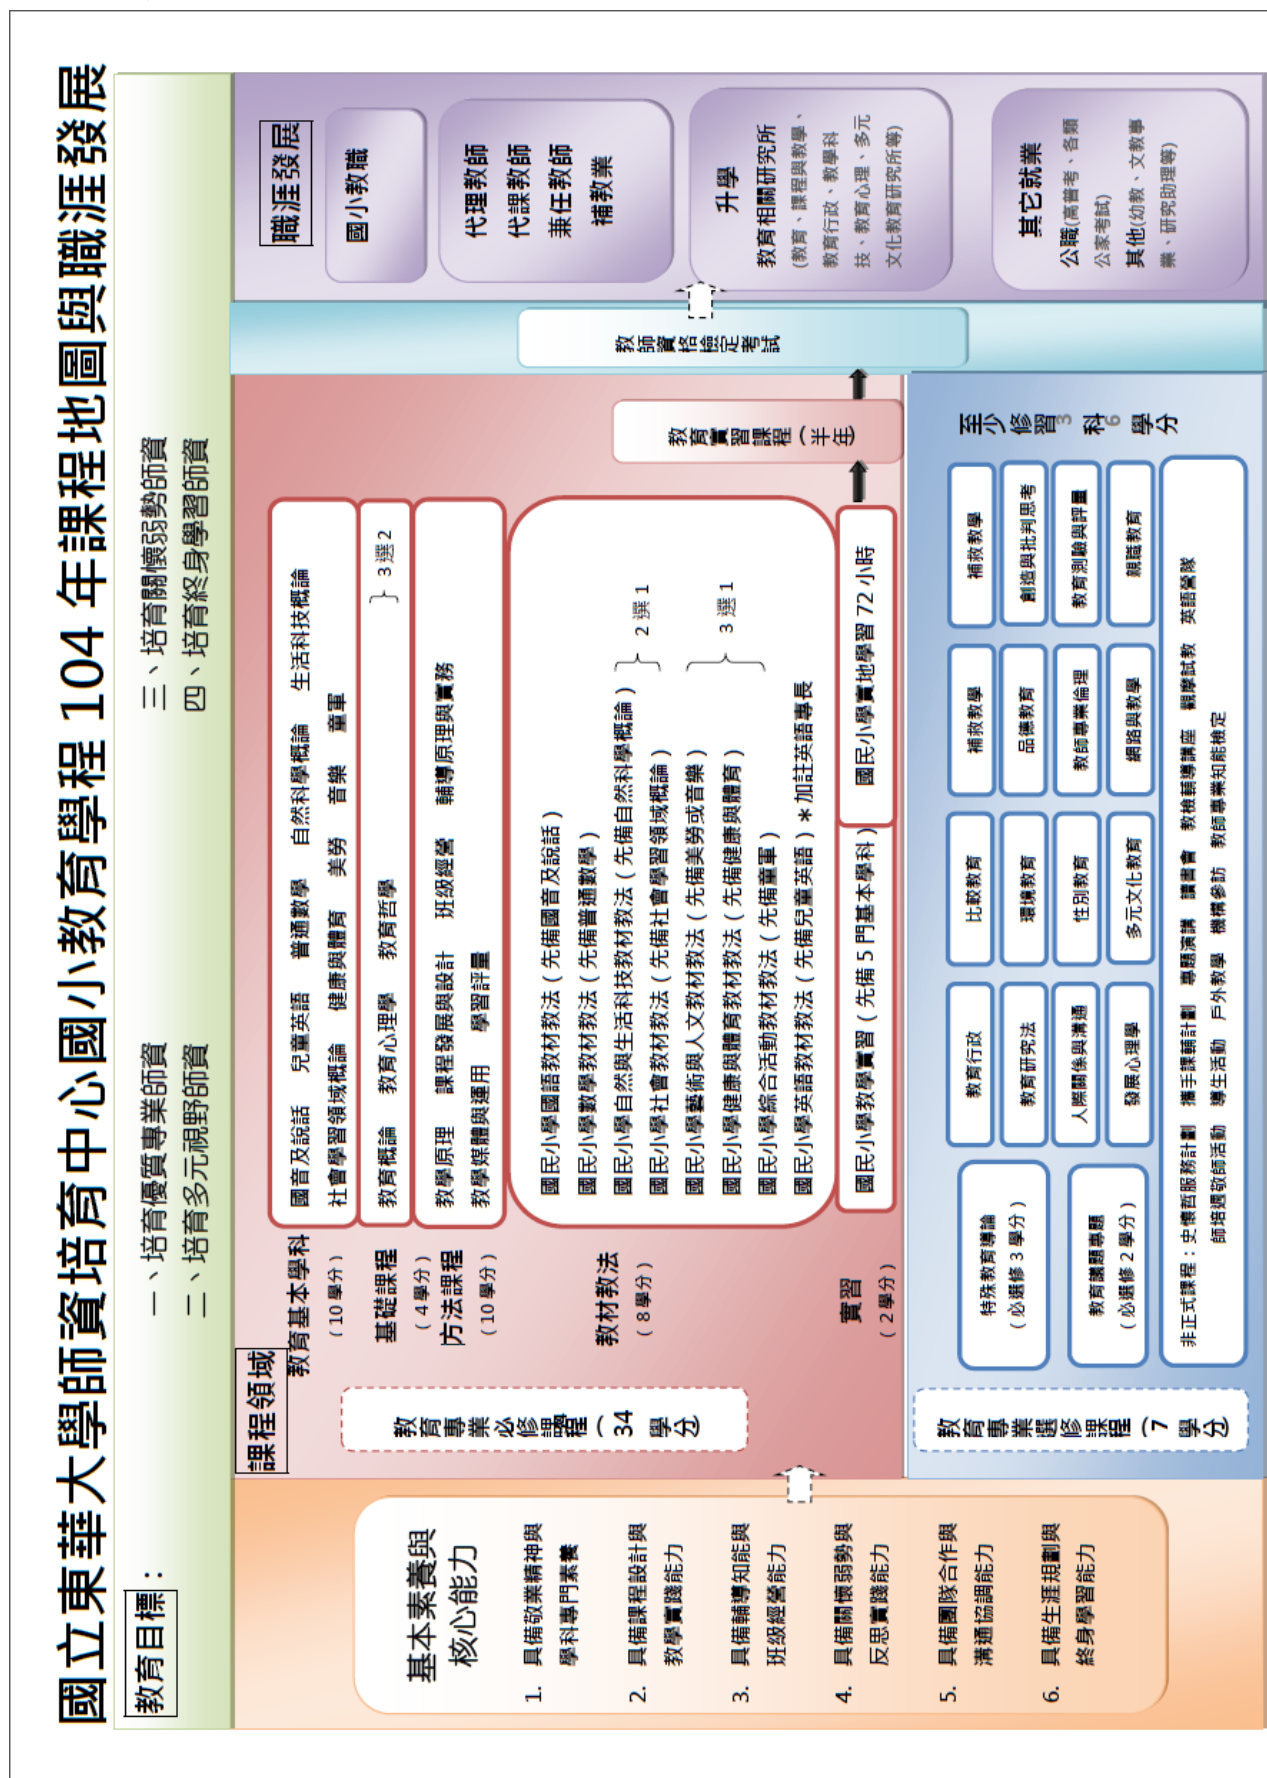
國立東華大學師資培育中心國小教育學程 104 年課程地圖與職涯發展

教育目標：
一、培育優質專業師資
二、培育多元視野師資
三、培育關懷弱勢師資
四、培育終身學習師資

基本素養與核心能力
1. 具備敬業精神與學科專門素養
2. 具備課程設計與教學實踐能力
3. 具備輔導知能與班級經營能力
4. 具備關懷弱勢與反思實踐能力
5. 具備團隊合作與溝通協調能力
6. 具備生涯規劃與終身學習能力

課程領域

教育專業必修課程（34 學分）

教育基本學科（10 學分）
國音及說話　兒童英語　普通數學　自然科學概論　生活科技概論
社會學習領域概論　健康與體育　美勞　音樂　童軍

基礎課程（4 學分）
教育概論　教育心理學　教育哲學　} 3 選 2

方法課程（10 學分）
教學原理　課程發展與設計　班級經營　輔導原理與實務
教學媒體與運用　學習評量

教材教法（8 學分）
國民小學國語教材教法（先備國音及說話）
國民小學數學教材教法（先備普通數學）
國民小學自然與生活科技教材教法（先備自然科學概論）
國民小學社會教材教法（先備社會學習領域概論） } 2 選 1
國民小學藝術與人文教材教法（先備美勞或音樂）
國民小學健康與體育教材教法（先備健康與體育）
國民小學綜合活動教材教法（先備童軍） } 3 選 1
國民小學英語教材教法（先備兒童英語）＊加註英語專長

實習（2 學分）
國民小學教學實習（先備 5 門基本學科）
國民小學實地學習 72 小時

教育實習課程（半年）

教師資格檢定考試

教育專業選修課程（7 學分）
特殊教育導論（必選修 3 學分）
教育議題專題（必選修 2 學分）
教育行政　比較教育　補救教學　補救教學
教育研究法　環境教育　品德教育　創造與批判思考
人際關係與溝通　性別教育　教師專業倫理　教育測驗與評量
發展心理學　多元文化教育　網路與教學　親職教育
至少修習 3 科 6 學分
非正式課程：史懷哲服務計劃　攜手課輔計劃　專題演講　讀書會　教檢輔導講座　觀摩試教　英語營隊
師培週敬師活動　導生活動　戶外教學　機構參訪　教師專業知能檢定

職涯發展
國小教職
代理教師
代課教師
兼任教師
補教業
升學
教育相關研究所
（教育、課程與教學、教育行政、數學科技、教育心理、多元文化教育研究所等）
其它就業
公職（高普考、各類公家考試）
其他（幼教、文教事業、研究助理等）